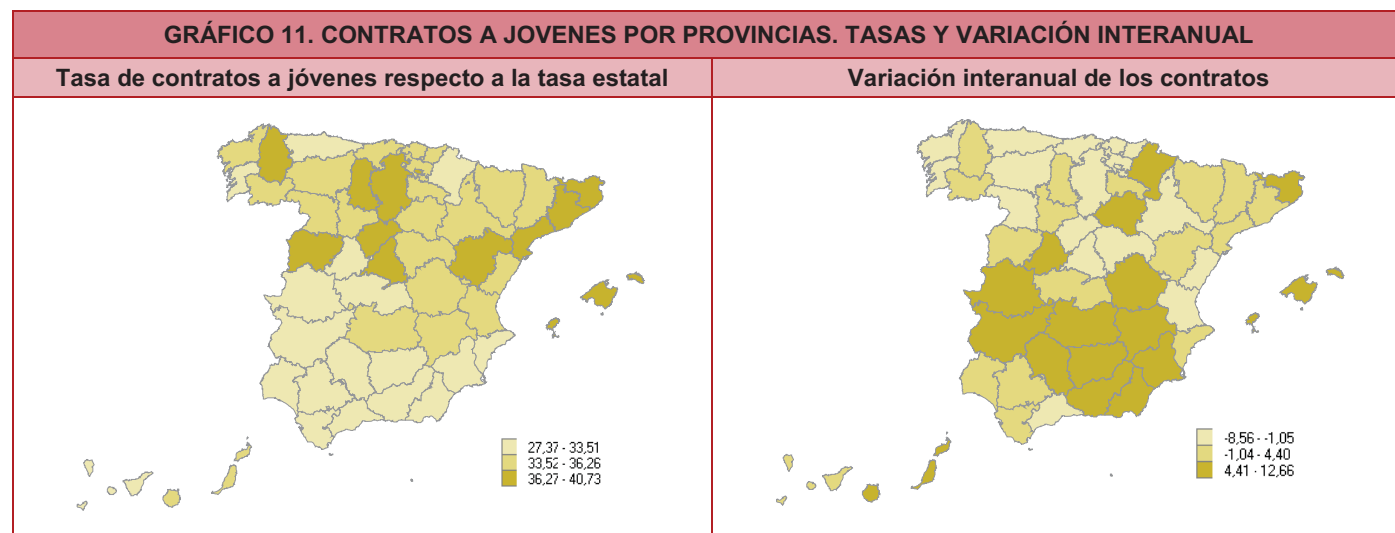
GRÁFICO 11. CONTRATOS A JOVENES POR PROVINCIAS. TASAS Y VARIACIÓN INTERANUAL

| Tasa de contratos a jóvenes respecto a la tasa estatal | Variación interanual de los contratos |
|---|---|
| 27,37 - 33,51<br>33,52 - 36,26<br>36,27 - 40,73 | -8,56 - -1,05<br>-1,04 - 4,40<br>4,41 - 12,66 |